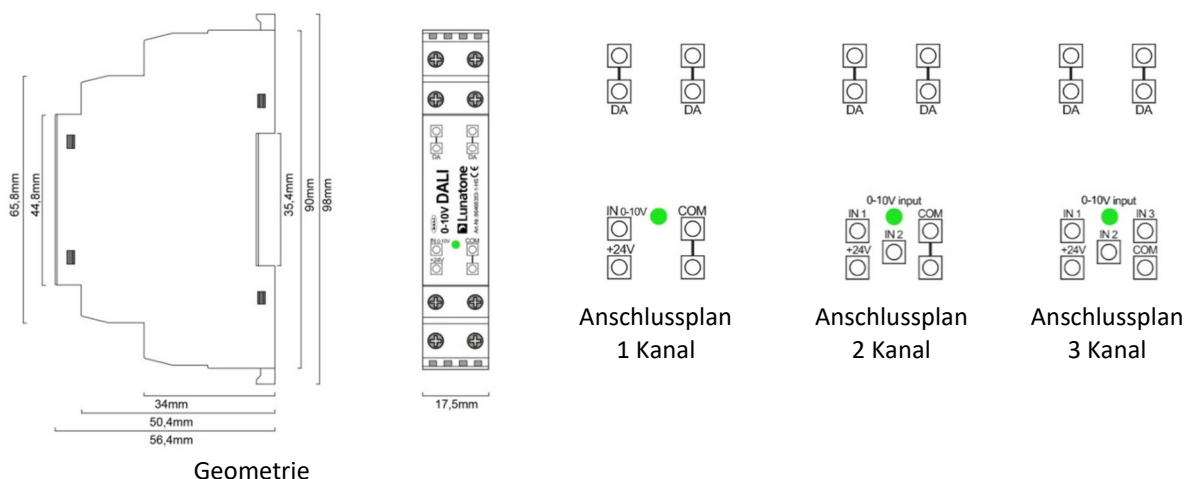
65,8mm
44,8mm
35,4mm
90mm
98mm
34mm
50,4mm
56,4mm

Geometrie

DA DA
0-10V DALI
Lunatone
Art.Nr. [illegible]
IN 0-10V COM
+24V
17,5mm

DA DA
IN 0-10V COM
+24V

Anschlussplan
1 Kanal

DA DA
0-10V input
IN 1 COM
IN 2
+24V

Anschlussplan
2 Kanal

DA DA
0-10V input
IN 1 IN 3
IN 2
+24V COM

Anschlussplan
3 Kanal